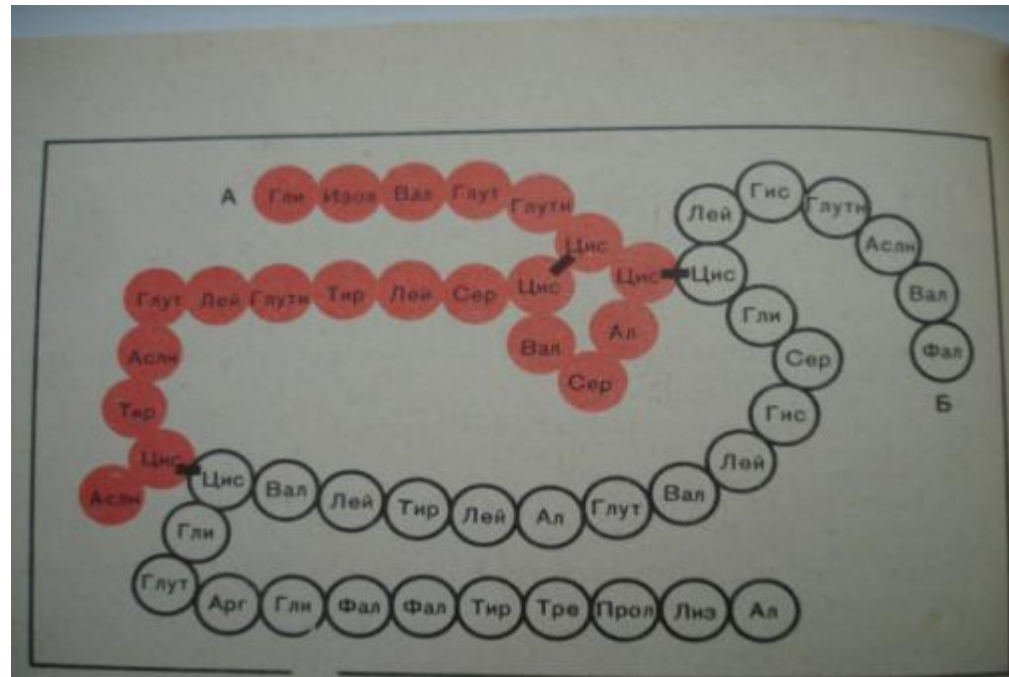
А Гли Изол Вал Глут Глутн Цис Цис Цис Сер Лей Тир Глутн Лей Глут Асльн Тир Цис Асльн Вал Ал Сер

Б Фал Вал Асльн Глутн Гис Лей Цис Гли Сер Гис Лей Вал Глут Ал Лей Тир Лей Вал Цис Гли Глут Арг Гли Фал Фал Тир Тре Прол Лиз Ал